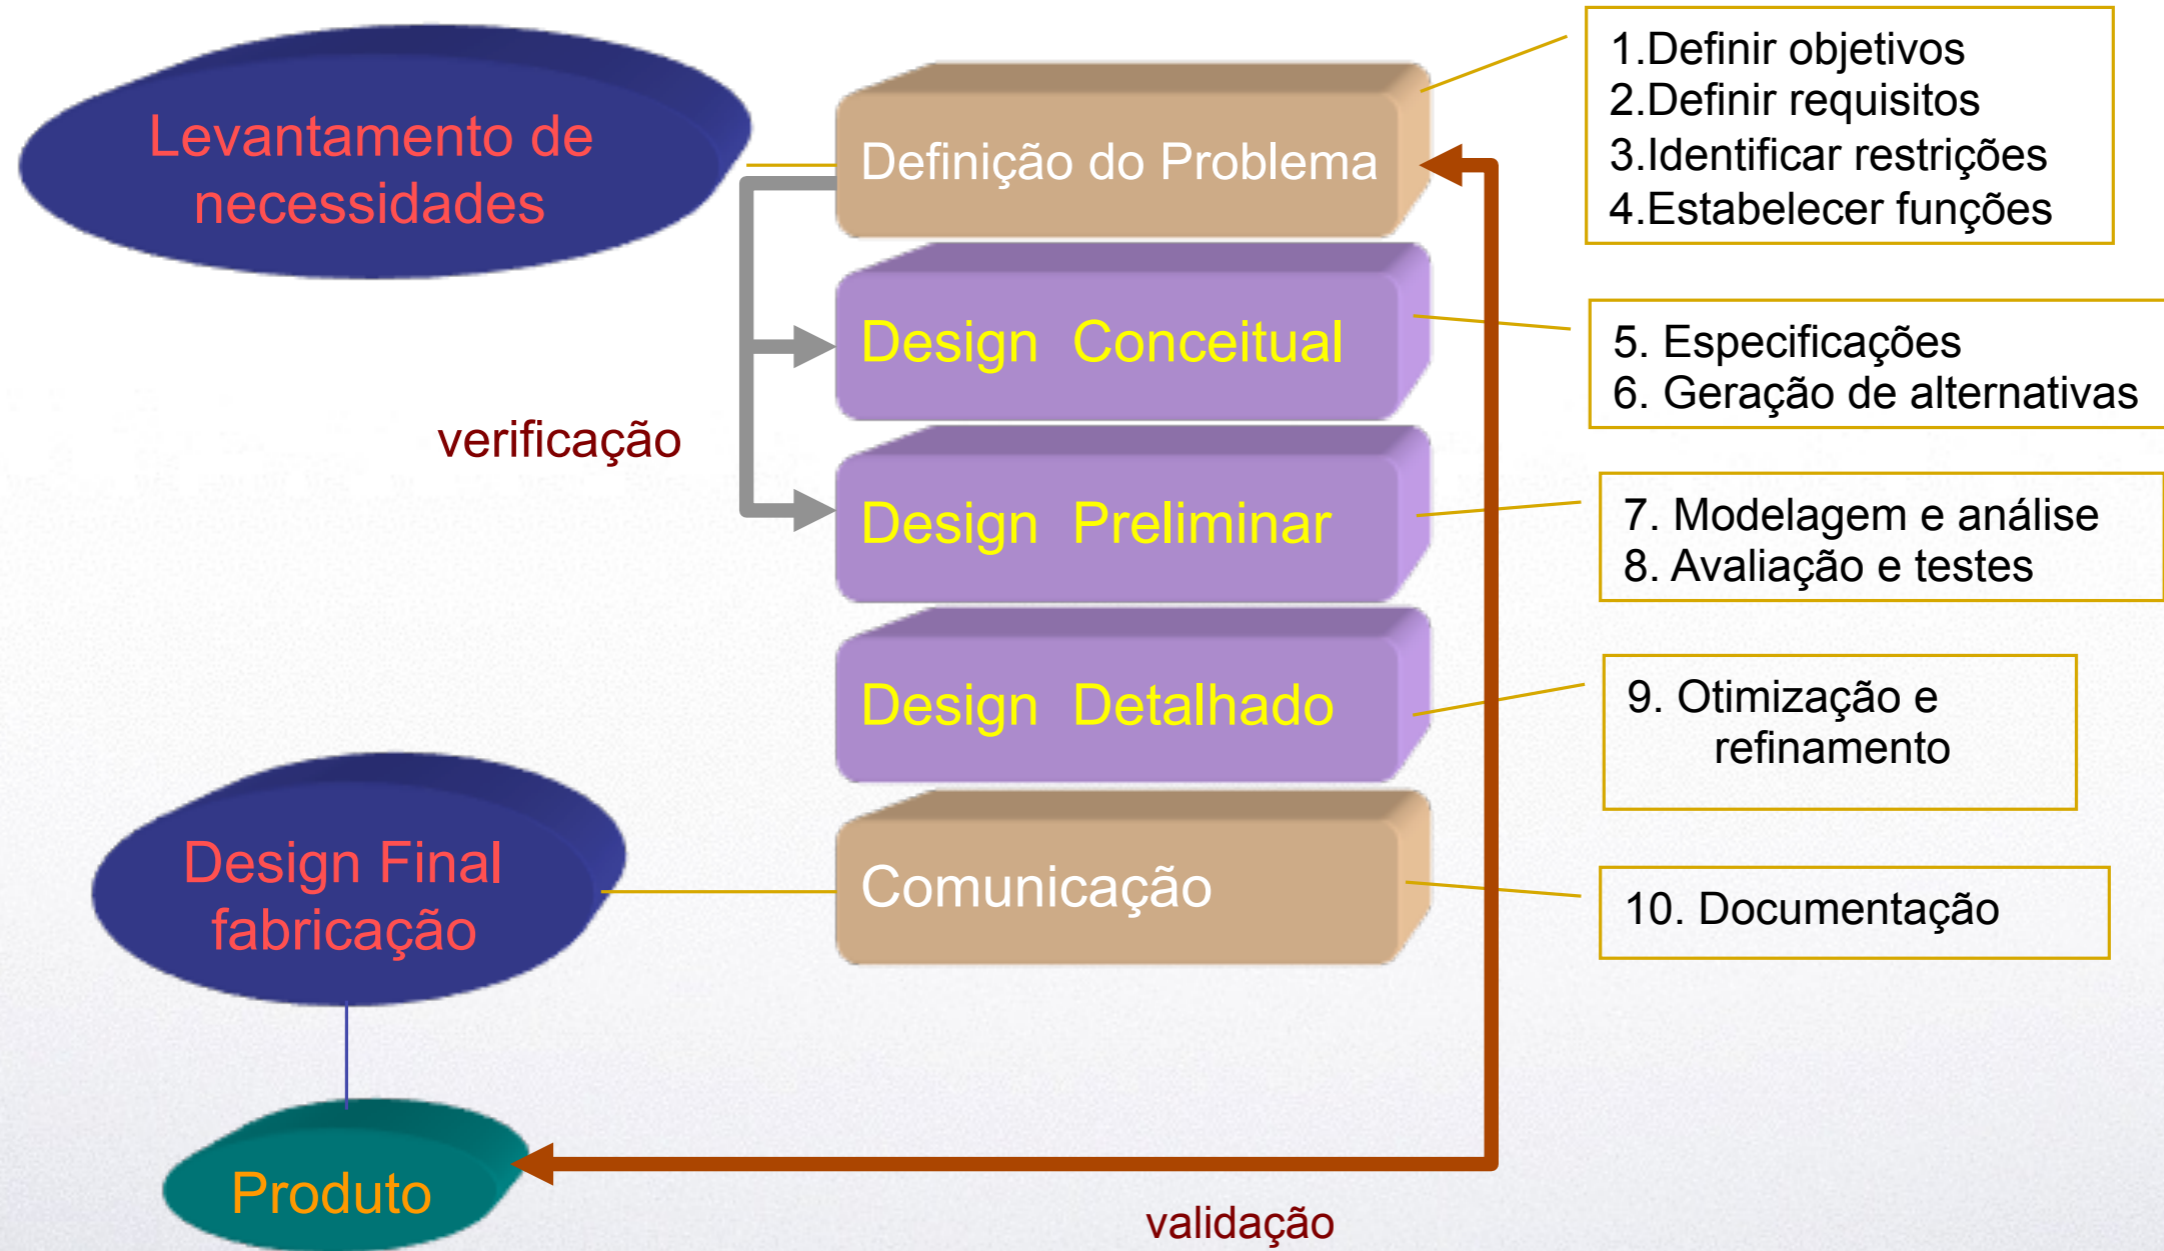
Levantamento de necessidades

Definição do Problema

1.Definir objetivos
2.Definir requisitos
3.Identificar restrições
4.Estabelecer funções

Design Conceitual

5. Especificações
6. Geração de alternativas

verificação

Design Preliminar

7. Modelagem e análise
8. Avaliação e testes

Design Detalhado

9. Otimização e refinamento

Design Final fabricação

Comunicação

10. Documentação

Produto

validação